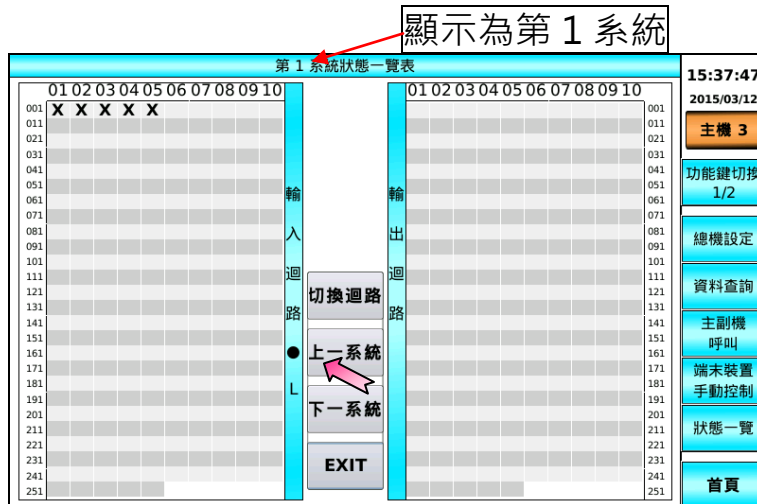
顯示為第 1 系統

第 1 系統狀態一覽表

| | 01 | 02 | 03 | 04 | 05 | 06 | 07 | 08 | 09 | 10 |
|---|---|---|---|---|---|---|---|---|---|---|
| 001 | X | X | X | X | X | | | | | |
| 011 | | | | | | | | | | |
| 021 | | | | | | | | | | |
| 031 | | | | | | | | | | |
| 041 | | | | | | | | | | |
| 051 | | | | | | | | | | |
| 061 | | | | | | | | | | |
| 071 | | | | | | | | | | |
| 081 | | | | | | | | | | |
| 091 | | | | | | | | | | |
| 101 | | | | | | | | | | |
| 111 | | | | | | | | | | |
| 121 | | | | | | | | | | |
| 131 | | | | | | | | | | |
| 141 | | | | | | | | | | |
| 151 | | | | | | | | | | |
| 161 | | | | | | | | | | |
| 171 | | | | | | | | | | |
| 181 | | | | | | | | | | |
| 191 | | | | | | | | | | |
| 201 | | | | | | | | | | |
| 211 | | | | | | | | | | |
| 221 | | | | | | | | | | |
| 231 | | | | | | | | | | |
| 241 | | | | | | | | | | |
| 251 | | | | | | | | | | |

輸入迴路●L

切換迴路
上一系統
下一系統
EXIT

輸出迴路

| 01 | 02 | 03 | 04 | 05 | 06 | 07 | 08 | 09 | 10 | |
|---|---|---|---|---|---|---|---|---|---|---|
| | | | | | | | | | | 001 |
| | | | | | | | | | | 011 |
| | | | | | | | | | | 021 |
| | | | | | | | | | | 031 |
| | | | | | | | | | | 041 |
| | | | | | | | | | | 051 |
| | | | | | | | | | | 061 |
| | | | | | | | | | | 071 |
| | | | | | | | | | | 081 |
| | | | | | | | | | | 091 |
| | | | | | | | | | | 101 |
| | | | | | | | | | | 111 |
| | | | | | | | | | | 121 |
| | | | | | | | | | | 131 |
| | | | | | | | | | | 141 |
| | | | | | | | | | | 151 |
| | | | | | | | | | | 161 |
| | | | | | | | | | | 171 |
| | | | | | | | | | | 181 |
| | | | | | | | | | | 191 |
| | | | | | | | | | | 201 |
| | | | | | | | | | | 211 |
| | | | | | | | | | | 221 |
| | | | | | | | | | | 231 |
| | | | | | | | | | | 241 |
| | | | | | | | | | | 251 |

15:37:47
2015/03/12
主機 3
功能鍵切換 1/2
總機設定
資料查詢
主副機呼叫
端末裝置手動控制
狀態一覽
首頁